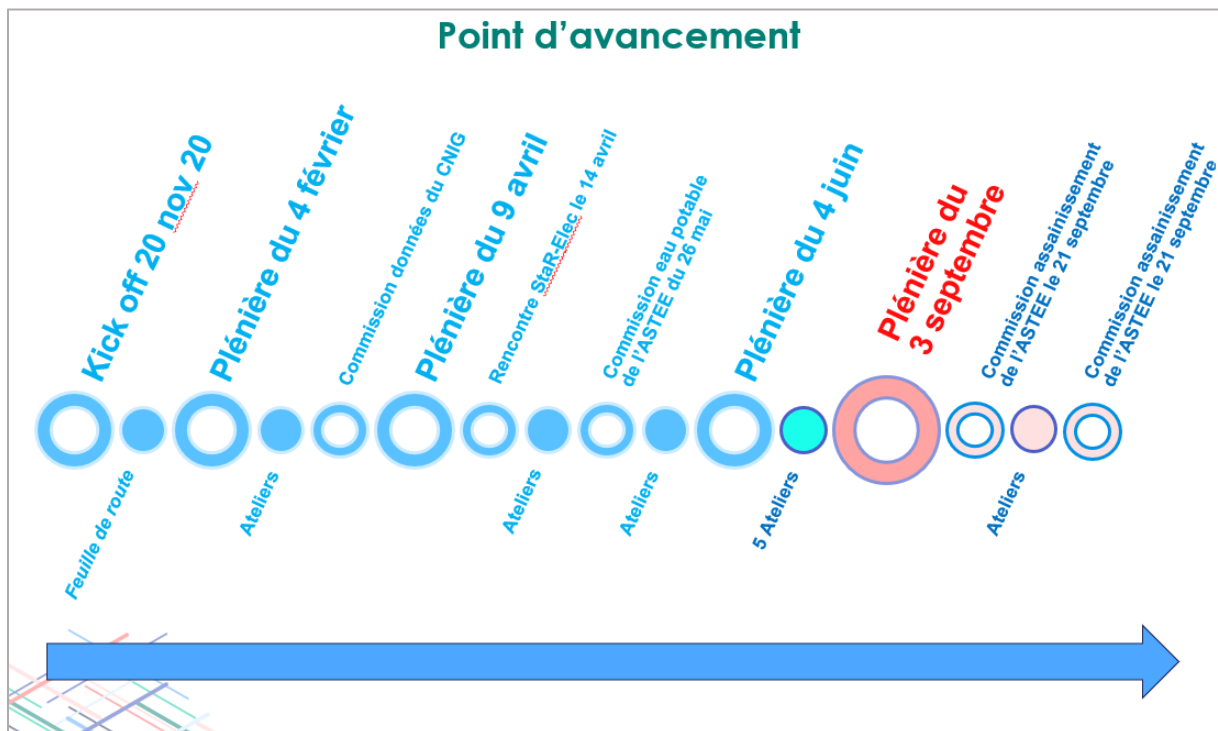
Point d'avancement

Kick off 20 nov 20

Plénière du 4 février

Commission données du CNIG

Plénière du 9 avril

Rencontre StaR-Elec le 14 avril

Commission eau potable de l'ASTEE du 26 mai

Plénière du 4 juin

Plénière du 3 septembre

Commission assainissement de l'ASTEE le 21 septembre

Commission assainissement de l'ASTEE le 21 septembre

Feuille de route

Ateliers

Ateliers

Ateliers

5 Ateliers

Ateliers